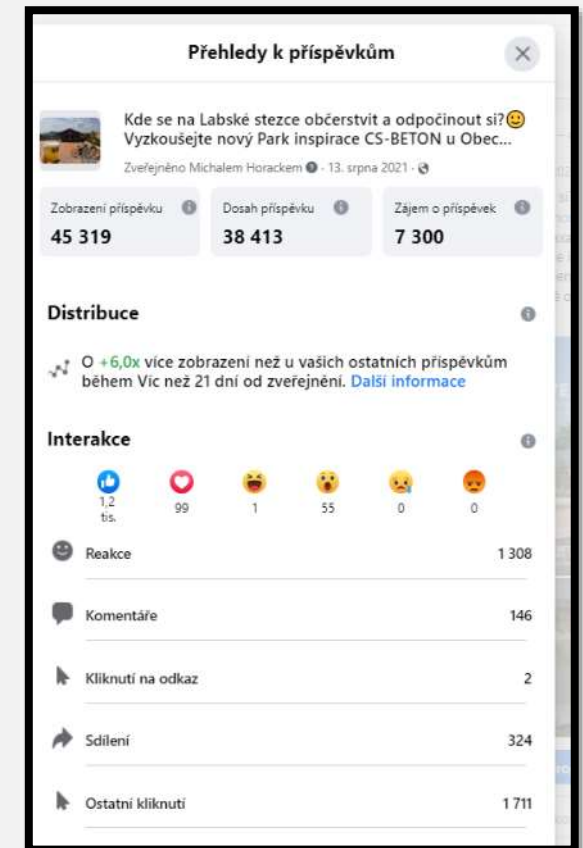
Přehledy k příspěvkům

Kde se na Labské stezce občerstvit a odpočinout si?😊 Vyzkoušejte nový Park inspirace CS-BETON u Obec...

Zveřejněno Michalem Horackem · 13. srpna 2021 ·

| Zobrazení příspěvku | Dosah příspěvku | Zájem o příspěvek |
|---|---|---|
| 45 319 | 38 413 | 7 300 |

Distribuce

O +6,0x více zobrazení než u vašich ostatních příspěvkům během Víc než 21 dní od zveřejnění. Další informace

Interakce

1,2 tis. 99 1 55 0 0

| | |
|---|---|
| Reakce | 1 308 |
| Komentáře | 146 |
| Kliknutí na odkaz | 2 |
| Sdílení | 324 |
| Ostatní kliknutí | 1 711 |